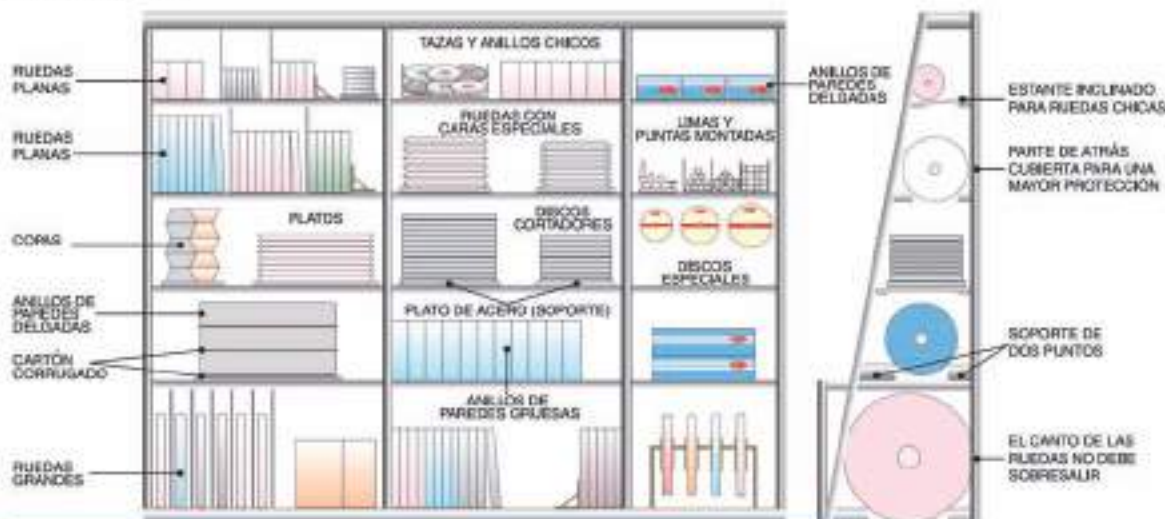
RUEDAS PLANAS

RUEDAS PLANAS

COPAS

ANILLOS DE PAREDES DELGADAS

CARTÓN CORRUGADO

RUEDAS GRANDES

PLATOS

TAZAS Y ANILLOS CHICOS

RUEDAS CON CARAS ESPECIALES

DISCOS CORTADORES

PLATO DE ACERO (SOPORTE)

ANILLOS DE PAREDES GRUESAS

LIMAS Y PUNTAS MONTADAS

DISCOS ESPECIALES

ANILLOS DE PAREDES DELGADAS

ESTANTE INCLINADO PARA RUEDAS CHICAS

PARTE DE ATRÁS CUBIERTA PARA UNA MAYOR PROTECCIÓN

SOPORTE DE DOS PUNTOS

EL CANTO DE LAS RUEDAS NO DEBE SOBRESALIR